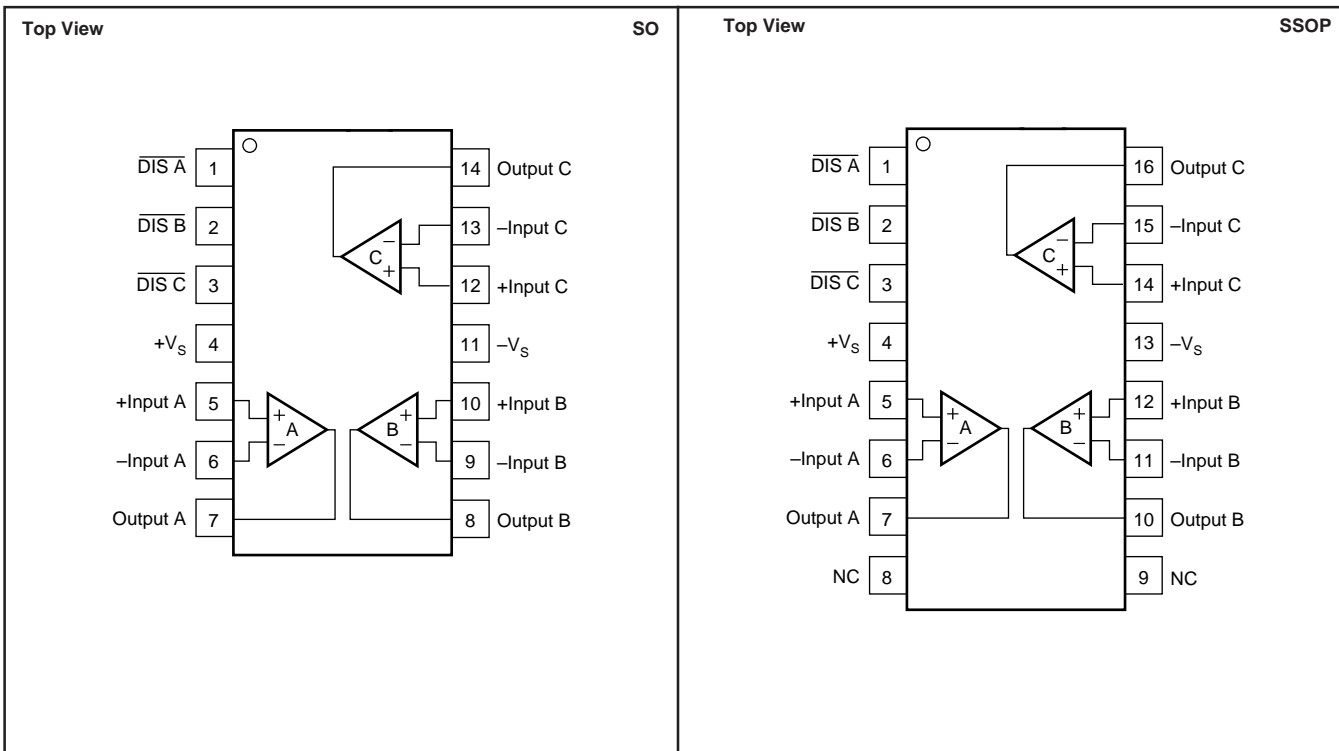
Top View

SO

$\overline{\text{DIS A}}$ 1
$\overline{\text{DIS B}}$ 2
$\overline{\text{DIS C}}$ 3
$+V_S$ 4
+Input A 5
–Input A 6
Output A 7

14 Output C
13 –Input C
12 +Input C
11 $-V_S$
10 +Input B
9 –Input B
8 Output B

C − +
A + −
B + −

Top View

SSOP

$\overline{\text{DIS A}}$ 1
$\overline{\text{DIS B}}$ 2
$\overline{\text{DIS C}}$ 3
$+V_S$ 4
+Input A 5
–Input A 6
Output A 7
NC 8

16 Output C
15 –Input C
14 +Input C
13 $-V_S$
12 +Input B
11 –Input B
10 Output B
9 NC

C − +
A + −
B + −